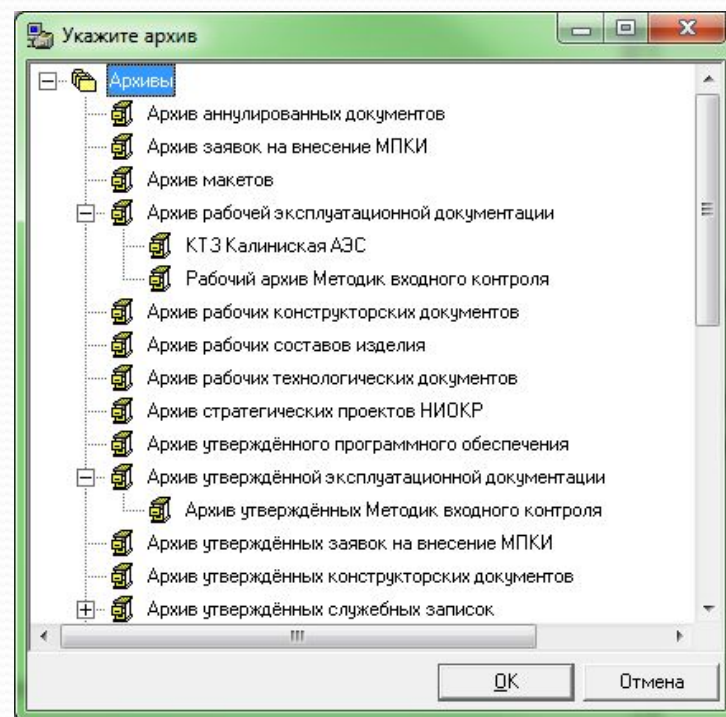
Укажите архив

Архивы
Архив аннулированных документов
Архив заявок на внесение МПКИ
Архив макетов
Архив рабочей эксплуатационной документации
КТЗ Калининская АЭС
Рабочий архив Методик входного контроля
Архив рабочих конструкторских документов
Архив рабочих составов изделия
Архив рабочих технологических документов
Архив стратегических проектов НИОКР
Архив утверждённого программного обеспечения
Архив утверждённой эксплуатационной документации
Архив утверждённых Методик входного контроля
Архив утверждённых заявок на внесение МПКИ
Архив утверждённых конструкторских документов
Архив утверждённых служебных записок

OK
Отмена